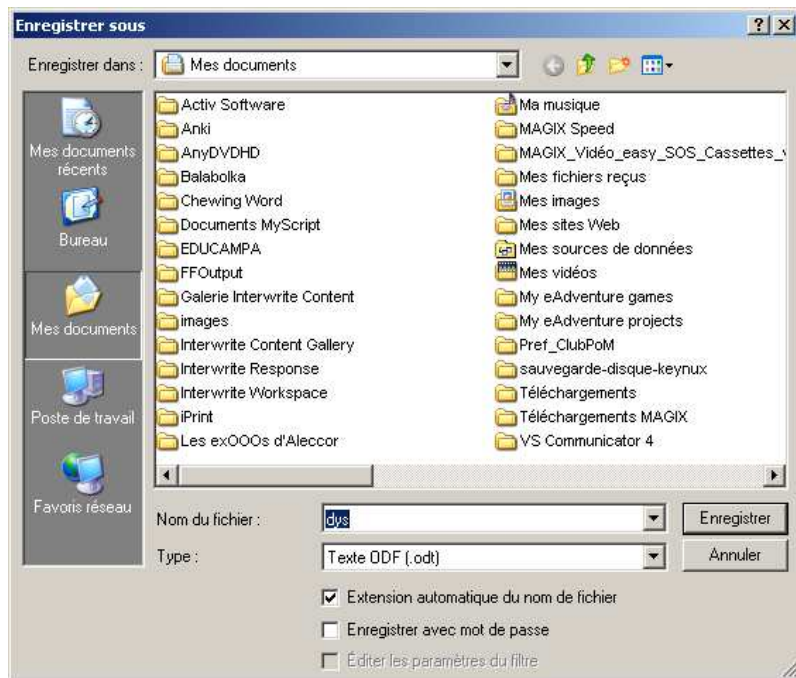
Enregistrer sous

?

Enregistrer dans : Mes documents

Mes documents récents

Bureau

Mes documents

Poste de travail

Favoris réseau

Activ Software
Anki
AnyDVDHD
Balabolka
Chewing Word
Documents MyScript
EDUCAMPA
FFOutput
Galerie Interwrite Content
images
Interwrite Content Gallery
Interwrite Response
Interwrite Workspace
iPrint
Les exOOOs d'Aleccor

Ma musique
MAGIX Speed
MAGIX_Vidéo_easy_SOS_Cassettes_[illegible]
Mes fichiers reçus
Mes images
Mes sites Web
Mes sources de données
Mes vidéos
My eAdventure games
My eAdventure projects
Pref_ClubPoM
sauvegarde-disque-keynux
Téléchargements
Téléchargements MAGIX
VS Communicator 4

Nom du fichier : dys

Enregistrer

Type : Texte ODF (.odt)

Annuler

Extension automatique du nom de fichier

Enregistrer avec mot de passe

Éditer les paramètres du filtre